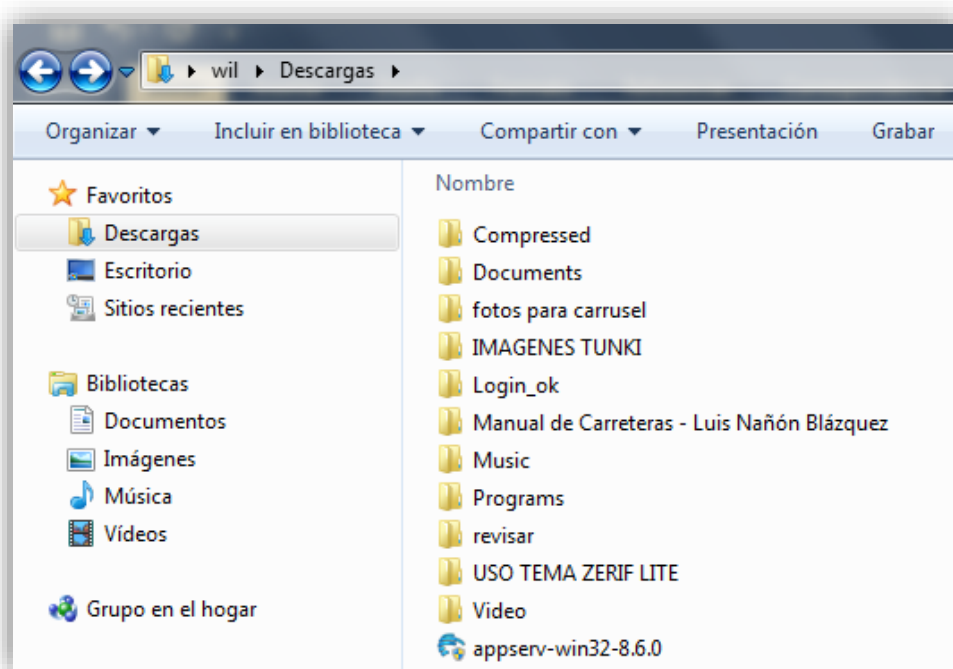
wil ▸ Descargas ▸

Organizar ▾ Incluir en biblioteca ▾ Compartir con ▾ Presentación Grabar

Favoritos
Descargas
Escritorio
Sitios recientes

Bibliotecas
Documentos
Imágenes
Música
Vídeos

Grupo en el hogar

Nombre
Compressed
Documents
fotos para carrusel
IMAGENES TUNKI
Login_ok
Manual de Carreteras - Luis Nañón Blázquez
Music
Programs
revisar
USO TEMA ZERIF LITE
Video
appserv-win32-8.6.0